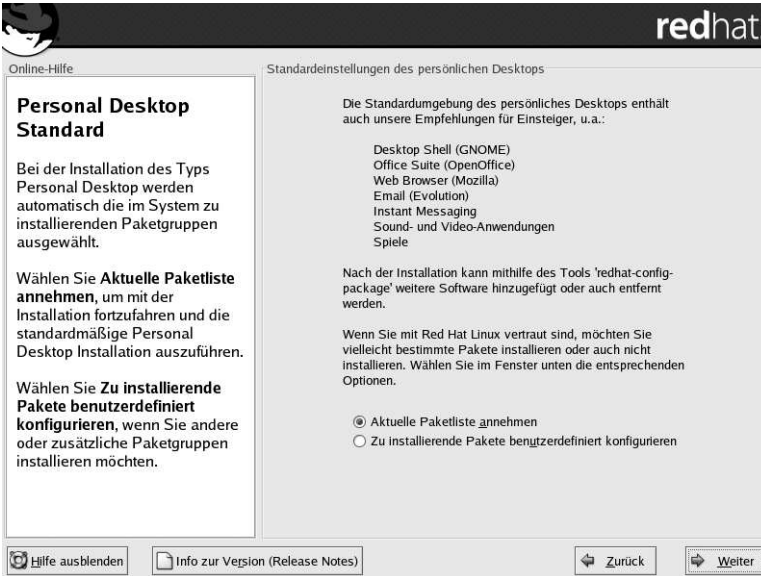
redhat

Online-Hilfe

Personal Desktop Standard

Bei der Installation des Typs Personal Desktop werden automatisch die im System zu installierenden Paketgruppen ausgewählt.

Wählen Sie **Aktuelle Paketliste annehmen**, um mit der Installation fortzufahren und die standardmäßige Personal Desktop Installation auszuführen.

Wählen Sie **Zu installierende Pakete benutzerdefiniert konfigurieren**, wenn Sie andere oder zusätzliche Paketgruppen installieren möchten.

Standardeinstellungen des persönlichen Desktops

Die Standardumgebung des persönliches Desktops enthält auch unsere Empfehlungen für Einsteiger, u.a.:

Desktop Shell (GNOME)
Office Suite (OpenOffice)
Web Browser (Mozilla)
Email (Evolution)
Instant Messaging
Sound- und Video-Anwendungen
Spiele

Nach der Installation kann mithilfe des Tools 'redhat-config-package' weitere Software hinzugefügt oder auch entfernt werden.

Wenn Sie mit Red Hat Linux vertraut sind, möchten Sie vielleicht bestimmte Pakete installieren oder auch nicht installieren. Wählen Sie im Fenster unten die entsprechenden Optionen.

Aktuelle Paketliste annehmen
Zu installierende Pakete benutzerdefiniert konfigurieren

Hilfe ausblenden
Info zur Version (Release Notes)
Zurück
Weiter